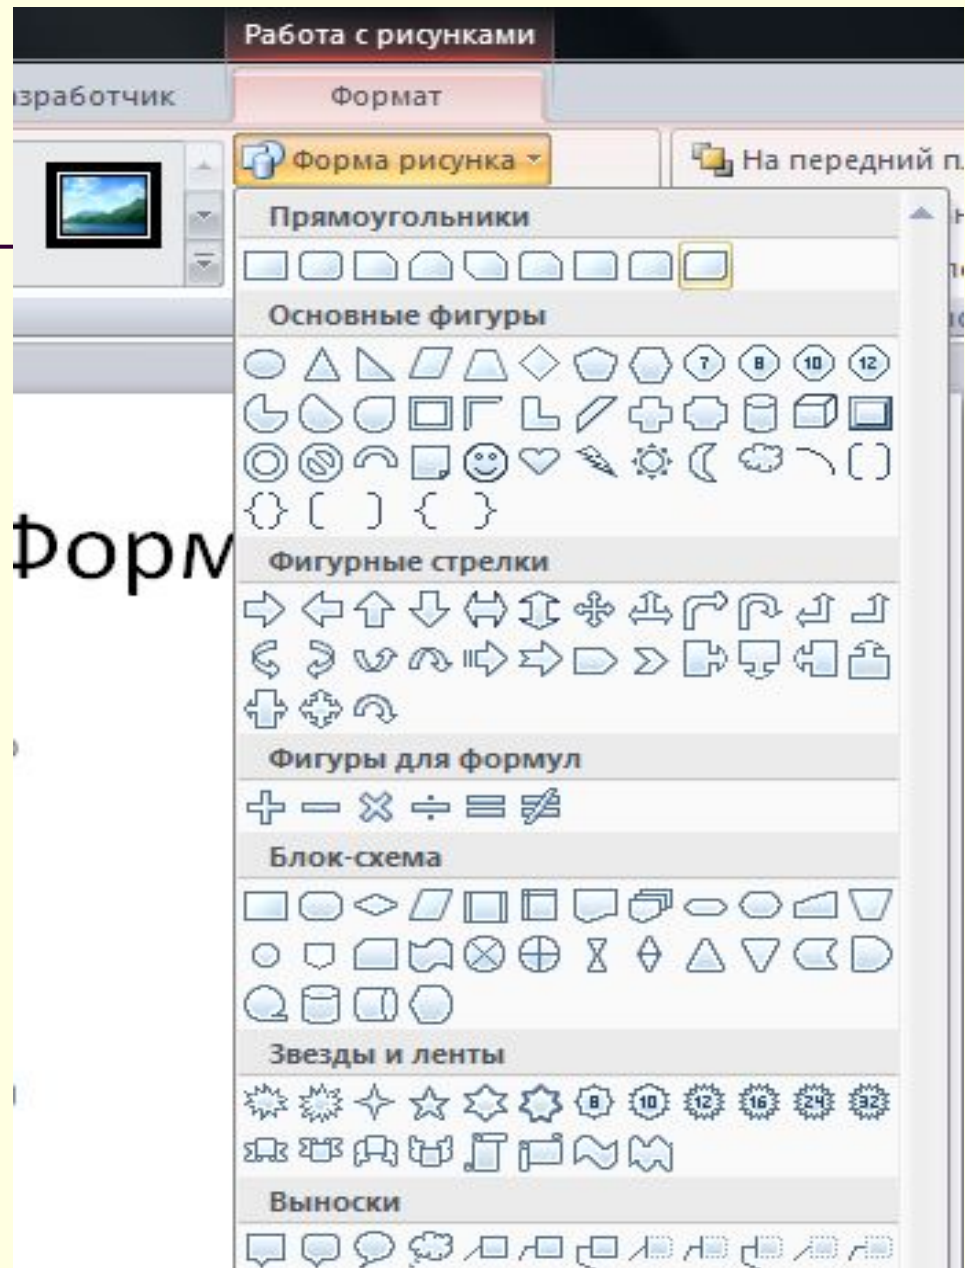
Работа с рисунками

зработчик

Формат

Форма рисунка

На передний п

Прямоугольники

Основные фигуры

7 8 10 12

Форм

Фигурные стрелки

Фигуры для формул

Блок-схема

Звезды и ленты

8 10 12 16 24 32

Выноски